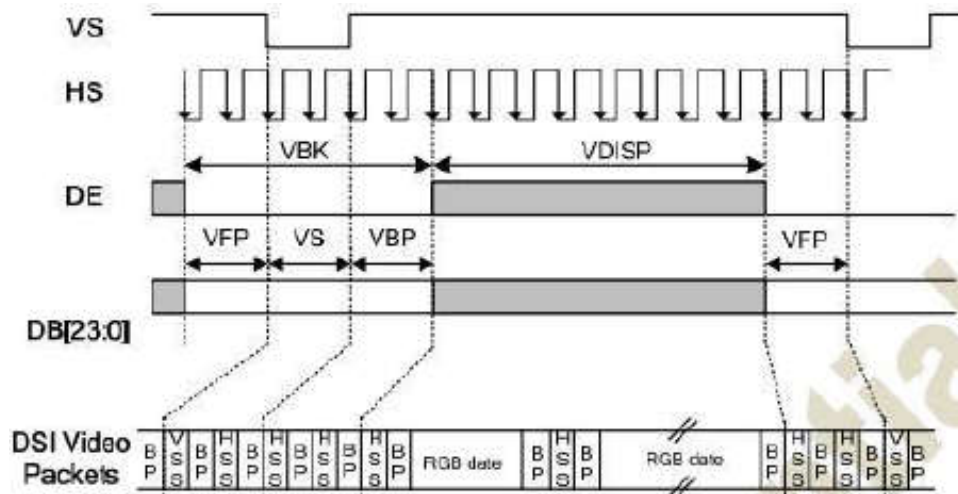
VS

HS

VBK

VDISP

DE

VFP

VS

VBP

VFP

DB[23:0]

| DSI Video Packets | BP | VSS | BP | HSS | BP | HSS | BP | HSS | BP | HSS | BP | RGB date | BP | HSS | BP | RGB date | BP | HSS | BP | HSS | BP | VSS | BP |
|---|---|---|---|---|---|---|---|---|---|---|---|---|---|---|---|---|---|---|---|---|---|---|---|